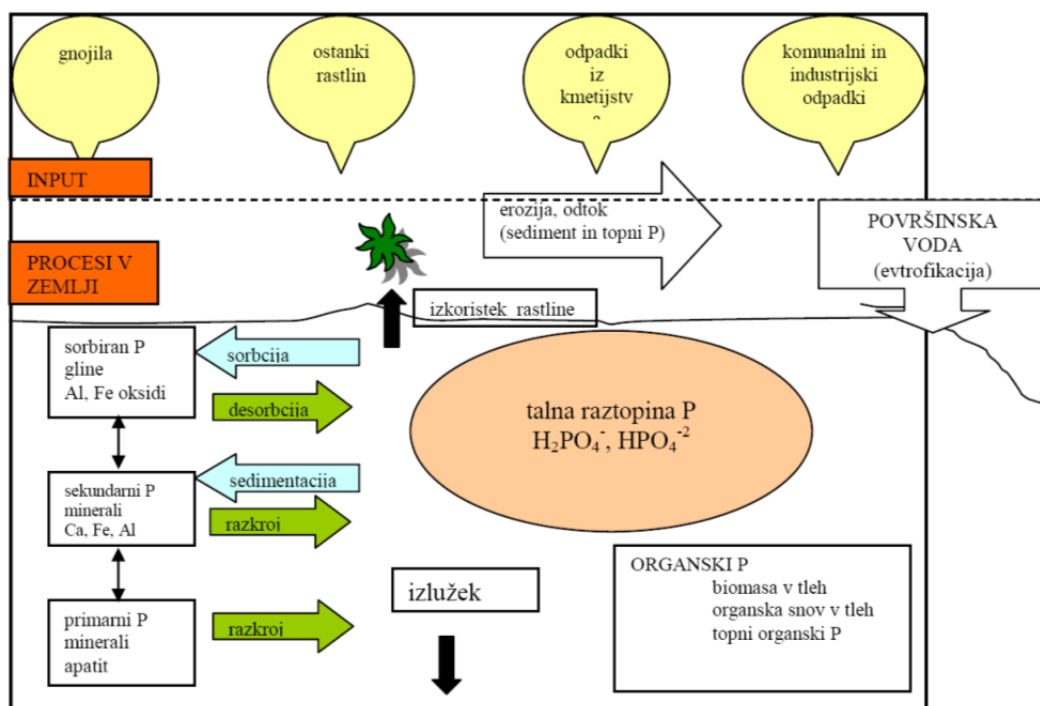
gnojila

ostanki rastlin

odpadki iz kmetijstv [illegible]

komunalni in industrijski odpadki

INPUT

erozija, odtok (sediment in topni P)

POVRŠINSKA VODA (evtrofikacija)

PROCESI V ZEMLJI

izkoristek rastline

sorbiran P gline Al, Fe oksidi

sorbcija

desorbcija

talna raztopina P $H_2PO_4^-$, $HPO_4^{-2}$

sedimentacija

sekundarni P minerali Ca, Fe, Al

razkroj

ORGANSKI P
biomasa v tleh
organska snov v tleh
topni organski P

izlužek

primarni P minerali apatit

razkroj